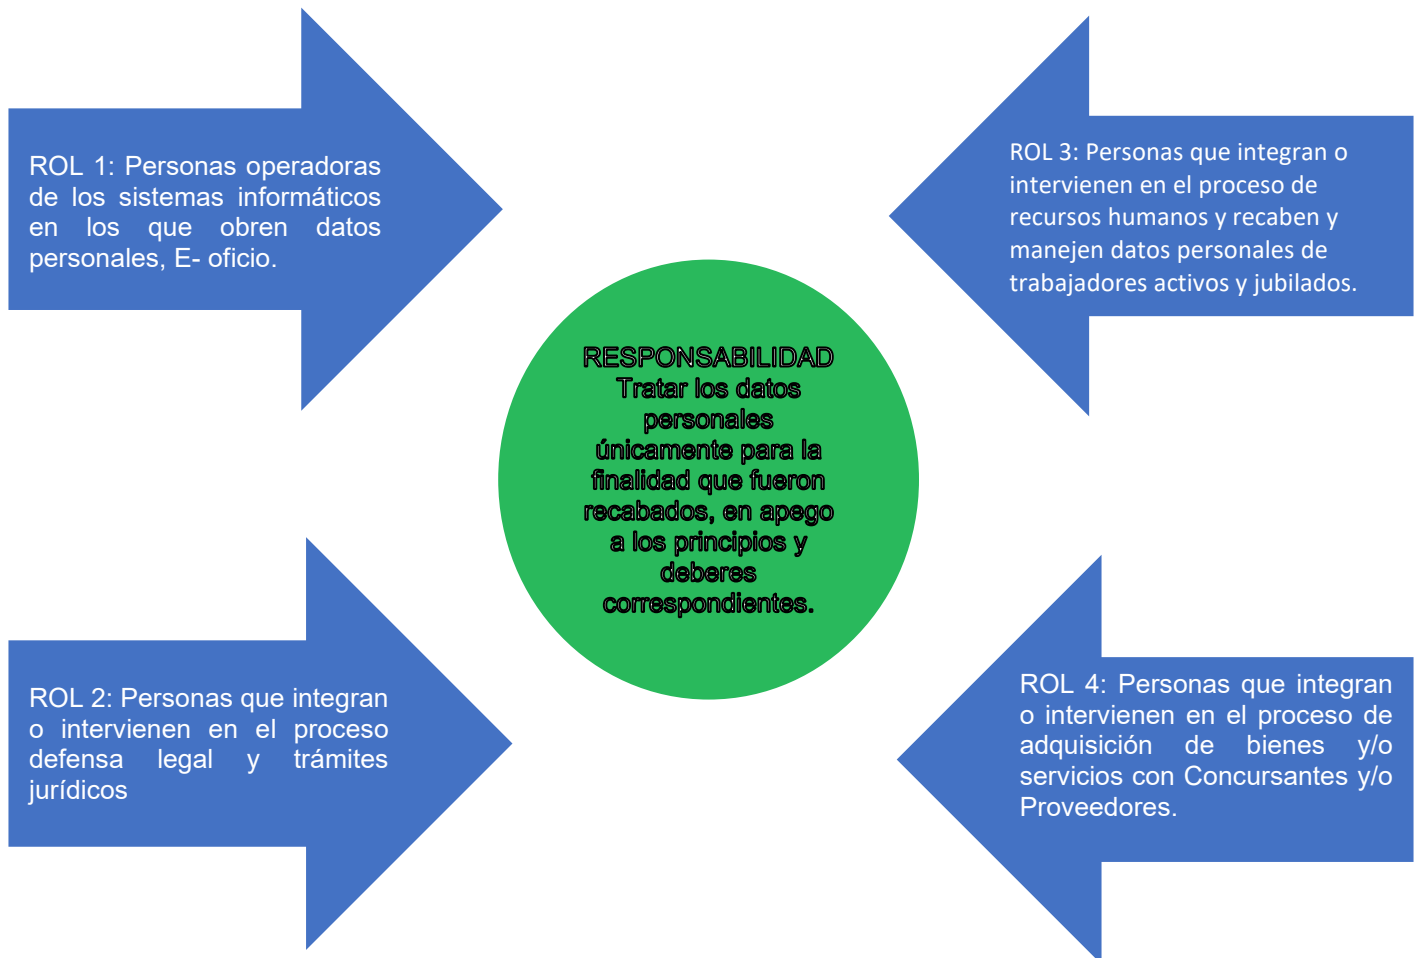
ROL 1: Personas operadoras de los sistemas informáticos en los que obren datos personales, E- oficio.

ROL 3: Personas que integran o intervienen en el proceso de recursos humanos y recaben y manejen datos personales de trabajadores activos y jubilados.

RESPONSABILIDAD
Tratar los datos personales únicamente para la finalidad que fueron recabados, en apego a los principios y deberes correspondientes.

ROL 2: Personas que integran o intervienen en el proceso defensa legal y trámites jurídicos

ROL 4: Personas que integran o intervienen en el proceso de adquisición de bienes y/o servicios con Concursantes y/o Proveedores.